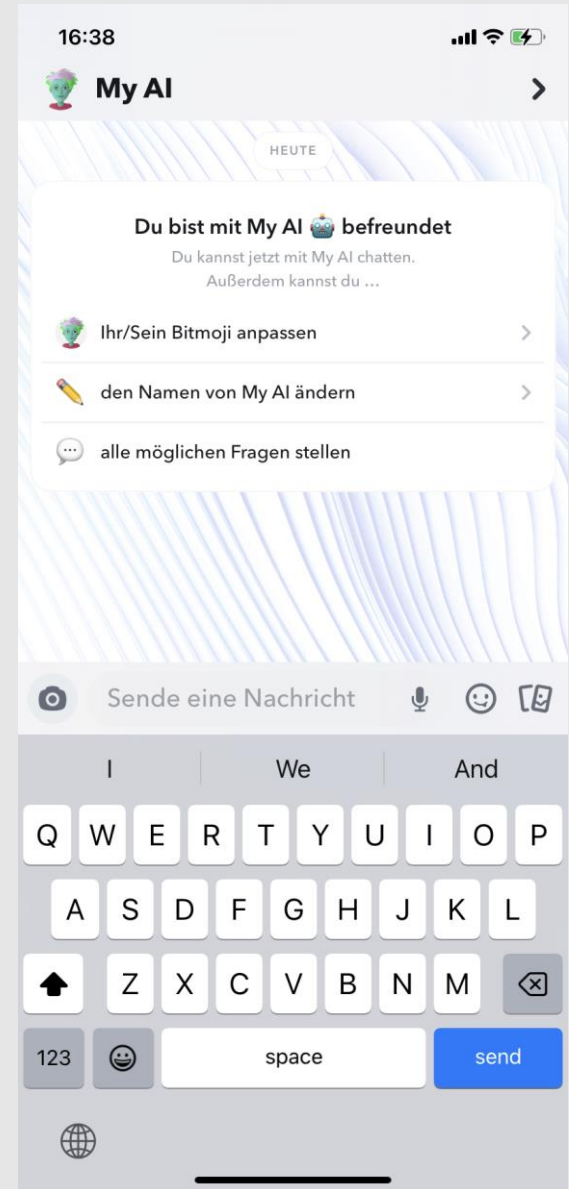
16:38

My AI

HEUTE

Du bist mit My AI 🤖 befreundet

Du kannst jetzt mit My AI chatten.
Außerdem kannst du ...

Ihr/Sein Bitmoji anpassen

den Namen von My AI ändern

alle möglichen Fragen stellen

Sende eine Nachricht

I | We | And

Q W E R T Y U I O P
A S D F G H J K L
Z X C V B N M
123 space send